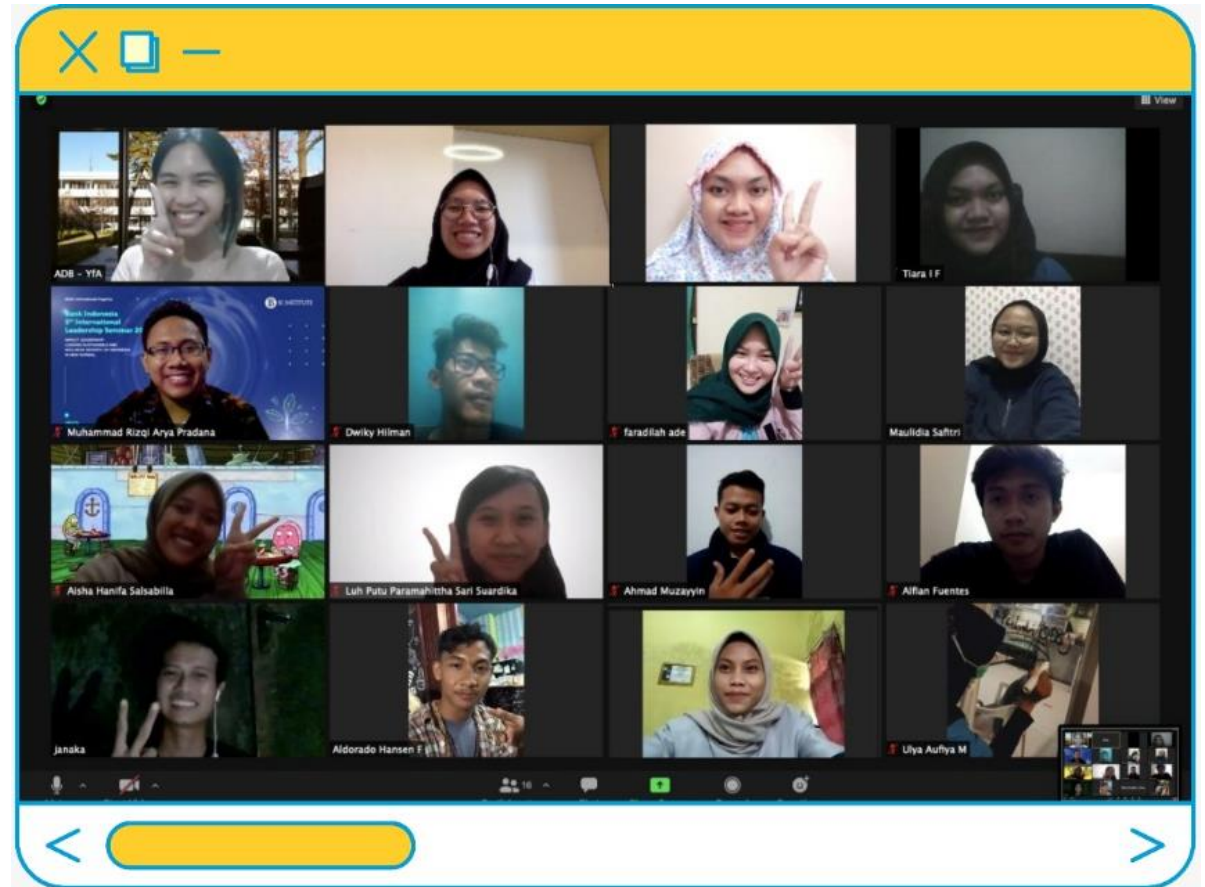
View

ADB - YfA

Tiara I F

Bank Indonesia
5th International
Leadership Seminar 20

Muhammad Rizqi Arya Pradana

Dwiky Hilman

faradillah ade

Maulidia Saftri

Aisha Hanifa Salsabilla

Luh Putu Paramahittha Sari Suardika

Ahmad Muzayyin

Alfian Fuentes

Janaka

Aldorado Hansen F

Ulya Aufiya M

16